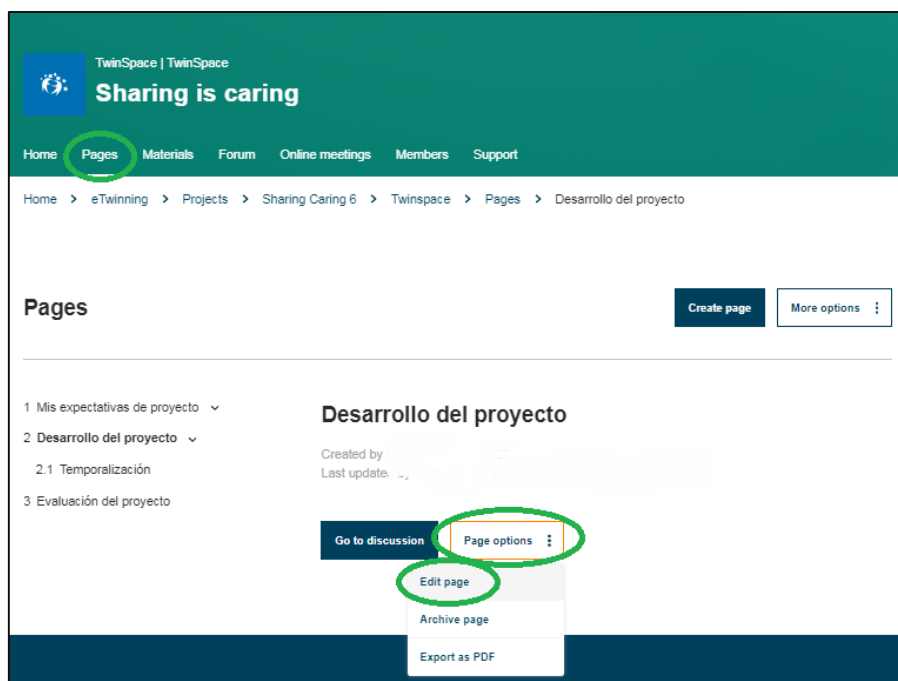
TwinSpace | TwinSpace
Sharing is caring

Home Pages Materials Forum Online meetings Members Support

Home > eTwinning > Projects > Sharing Caring 6 > Twinspace > Pages > Desarrollo del proyecto

Pages

Create page More options

1 Mis expectativas de proyecto
2 Desarrollo del proyecto
2.1 Temporalización
3 Evaluación del proyecto

Desarrollo del proyecto

Created by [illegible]
Last update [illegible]

Go to discussion Page options

Edit page
Archive page
Export as PDF